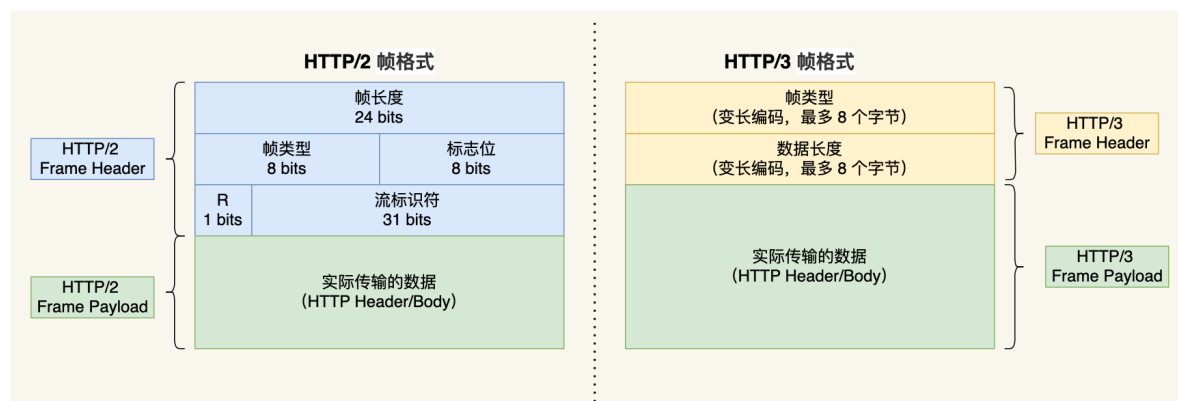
HTTP/2 帧格式

HTTP/2 Frame Header

帧长度
24 bits

帧类型
8 bits

标志位
8 bits

R
1 bits

流标识符
31 bits

HTTP/2 Frame Payload

实际传输的数据
(HTTP Header/Body)

HTTP/3 帧格式

帧类型
(变长编码，最多 8 个字节)

数据长度
(变长编码，最多 8 个字节)

HTTP/3 Frame Header

实际传输的数据
(HTTP Header/Body)

HTTP/3 Frame Payload